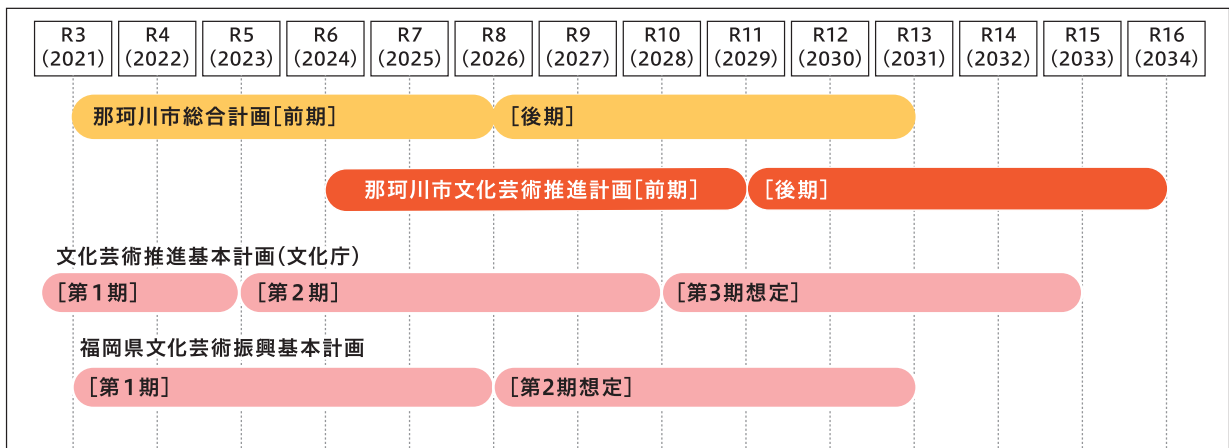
| R3 (2021) | R4 (2022) | R5 (2023) | R6 (2024) | R7 (2025) | R8 (2026) | R9 (2027) | R10 (2028) | R11 (2029) | R12 (2030) | R13 (2031) | R14 (2032) | R15 (2033) | R16 (2034) |
|---|---|---|---|---|---|---|---|---|---|---|---|---|---|

那珂川市総合計画［前期］
［後期］

那珂川市文化芸術推進計画［前期］
［後期］

文化芸術推進基本計画（文化庁）

［第１期］
［第２期］
［第3期想定］

福岡県文化芸術振興基本計画

［第１期］
［第2期想定］